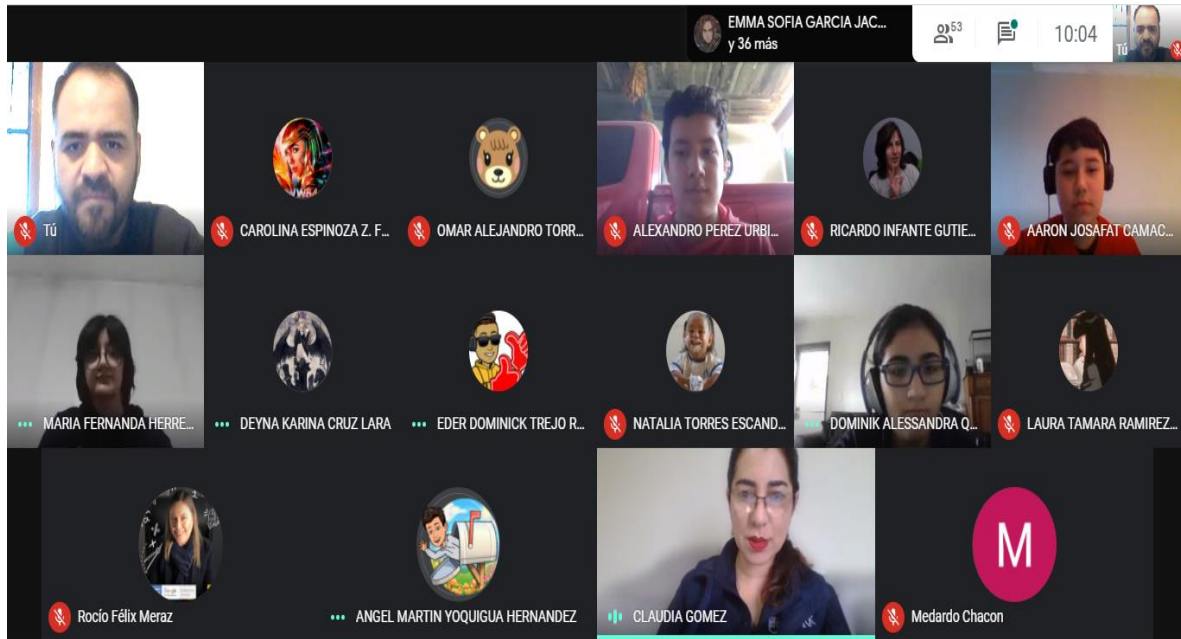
EMMA SOFIA GARCIA JAC...
y 36 más

53

10:04

Tú

Tú

CAROLINA ESPINOZA Z. F...

OMAR ALEJANDRO TORR...

ALEXANDRO PEREZ URBI...

RICARDO INFANTE GUTIE...

AARON JOSAFAT CAMAC...

MARIA FERNANDA HERRE...

DEYNA KARINA CRUZ LARA

EDER DOMINICK TREJO R...

NATALIA TORRES ESCAND...

DOMINIK ALESSANDRA Q...

LAURA TAMARA RAMIREZ...

Rocío Félix Meraz

ANGEL MARTIN YOQUIGUA HERNANDEZ

CLAUDIA GOMEZ

M

Medardo Chacon